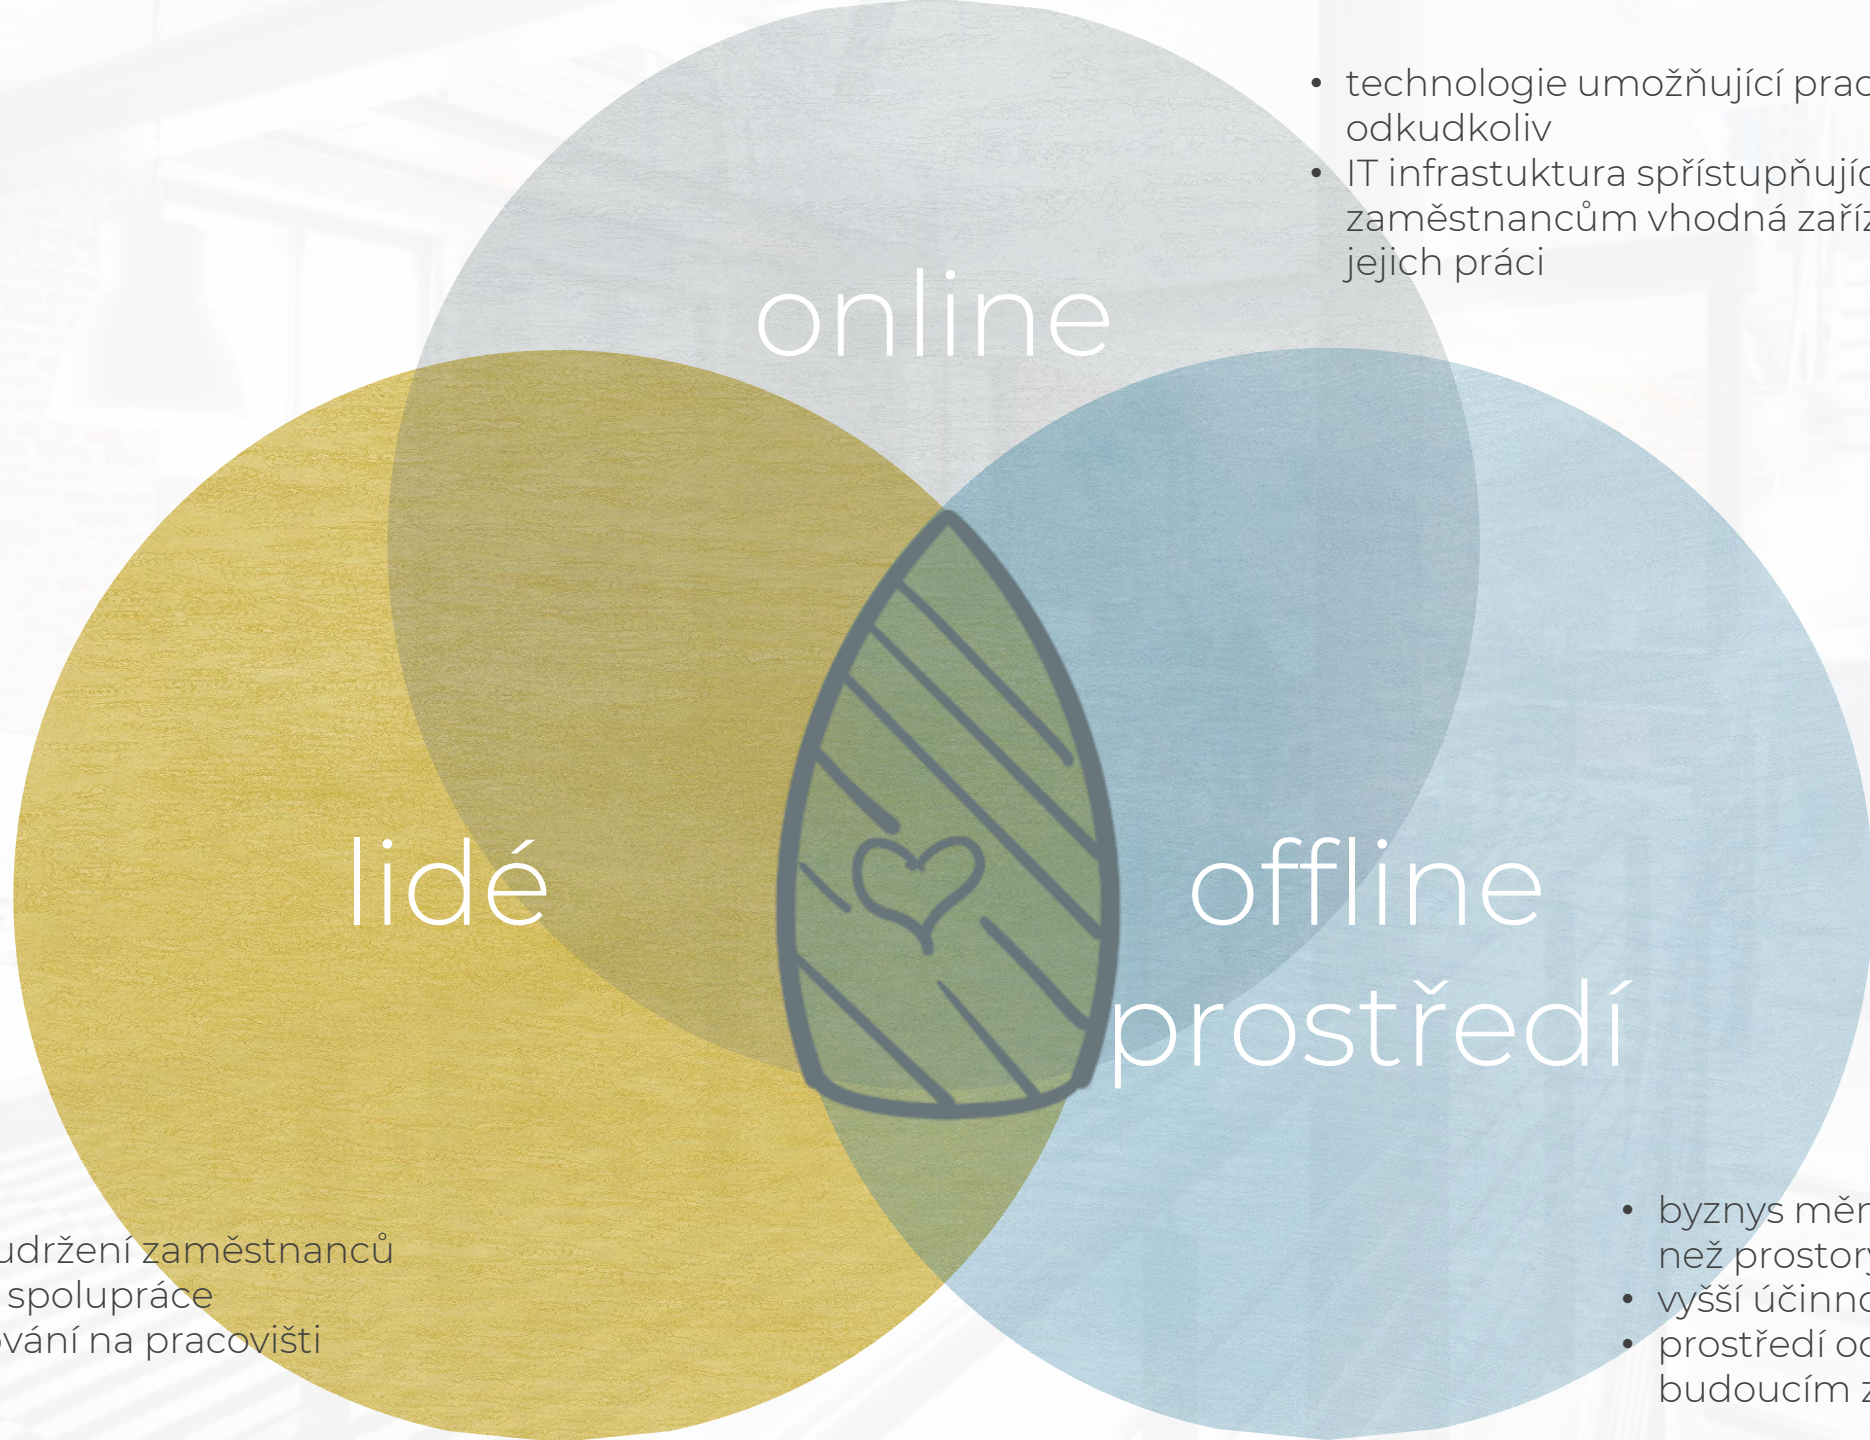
• technologie umožňující prac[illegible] odkudkoliv
• IT infrastuktura spřístupňujíc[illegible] zaměstnancům vhodná zaříz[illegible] jejich práci

online

lidé

offline prostředí

udržení zaměstnanců
spolupráce
ování na pracovišti

• byznys měr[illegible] než prostor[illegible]
• vyšší účinno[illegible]
• prostředí od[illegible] budoucím z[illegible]